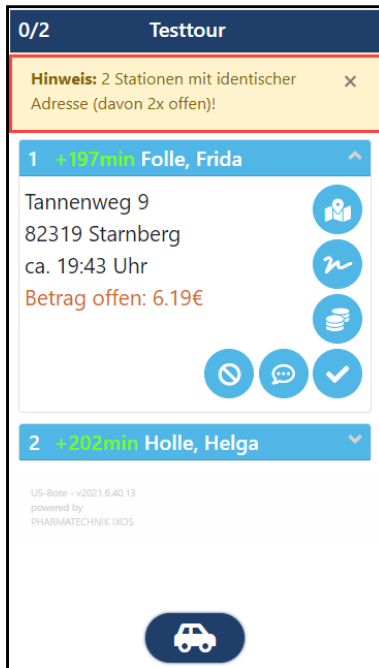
0/2 Testtour

**Hinweis:** 2 Stationen mit identischer Adresse (davon 2x offen)! ×

1 +197min Folle, Frida

Tannenweg 9
82319 Starnberg
ca. 19:43 Uhr
Betrag offen: 6.19€

2 +202min Holle, Helga

US-Bote - v2021.6.40.13
powered by
PHARMATECHNIK IXOS